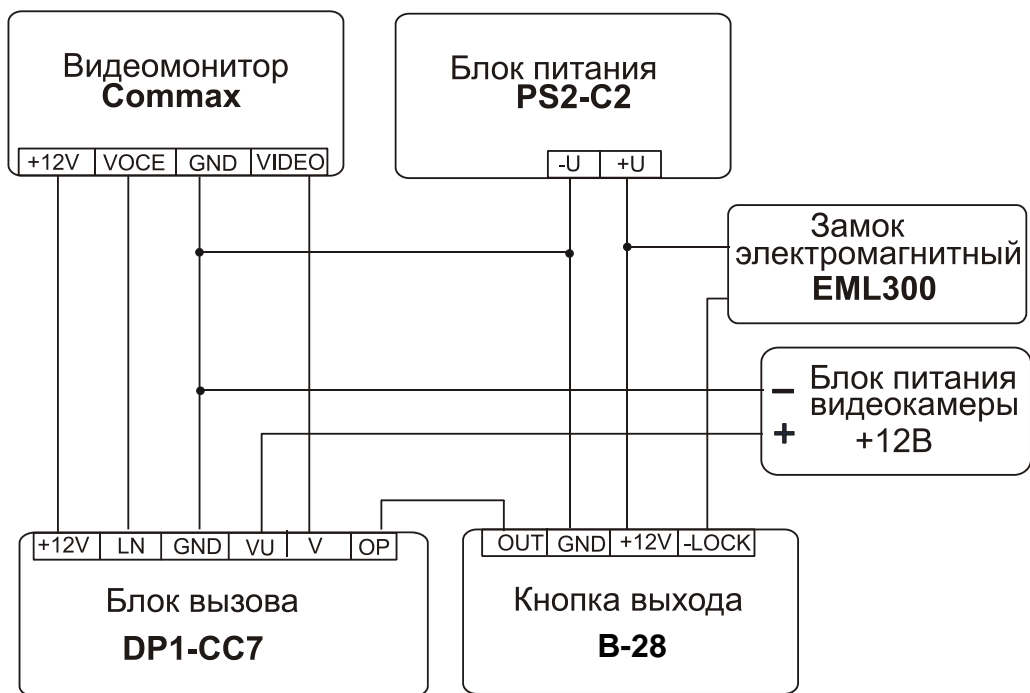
Видеомонитор
**Commax**

+12V VOCE GND VIDEO

Блок питания
**PS2-C2**

-U +U

Замок
электромагнитный
**EML300**

–
+
Блок питания
видеокамеры
+12В

+12V LN GND VU V OP

Блок вызова
**DP1-CC7**

OUT GND +12V -LOCK

Кнопка выхода
**B-28**